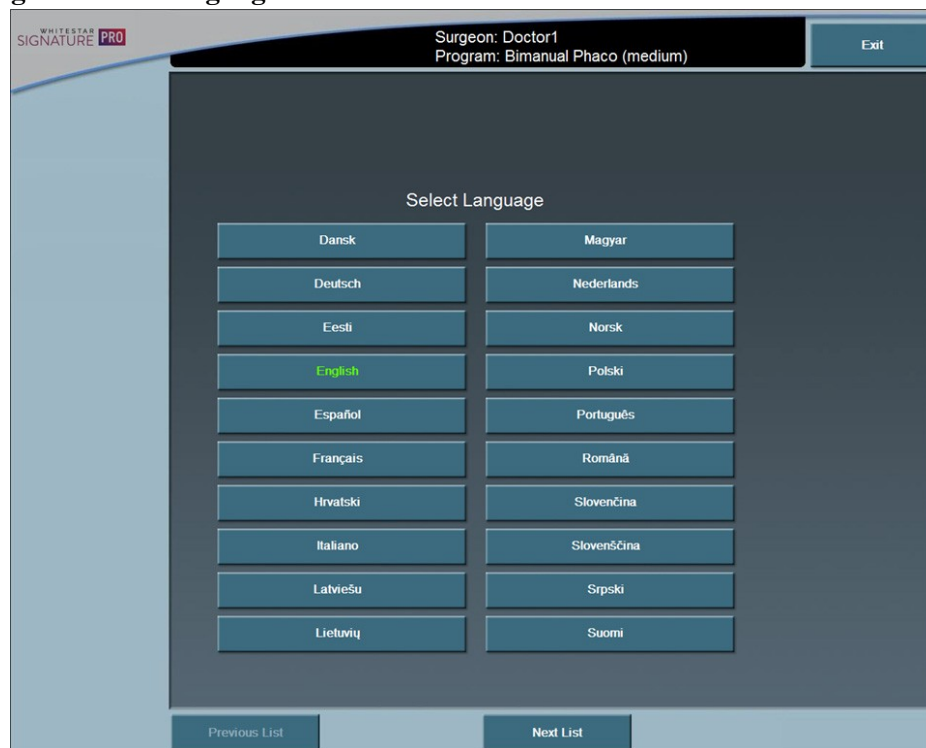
WHITESTAR SIGNATURE PRO

Surgeon: Doctor1
Program: Bimanual Phaco (medium)

Exit

Select Language

Dansk
Deutsch
Eesti
English
Español
Français
Hrvatski
Italiano
Latviešu
Lietuvių

Magyar
Nederlands
Norsk
Polski
Português
Română
Slovenčina
Slovenščina
Srpski
Suomi

Previous List
Next List